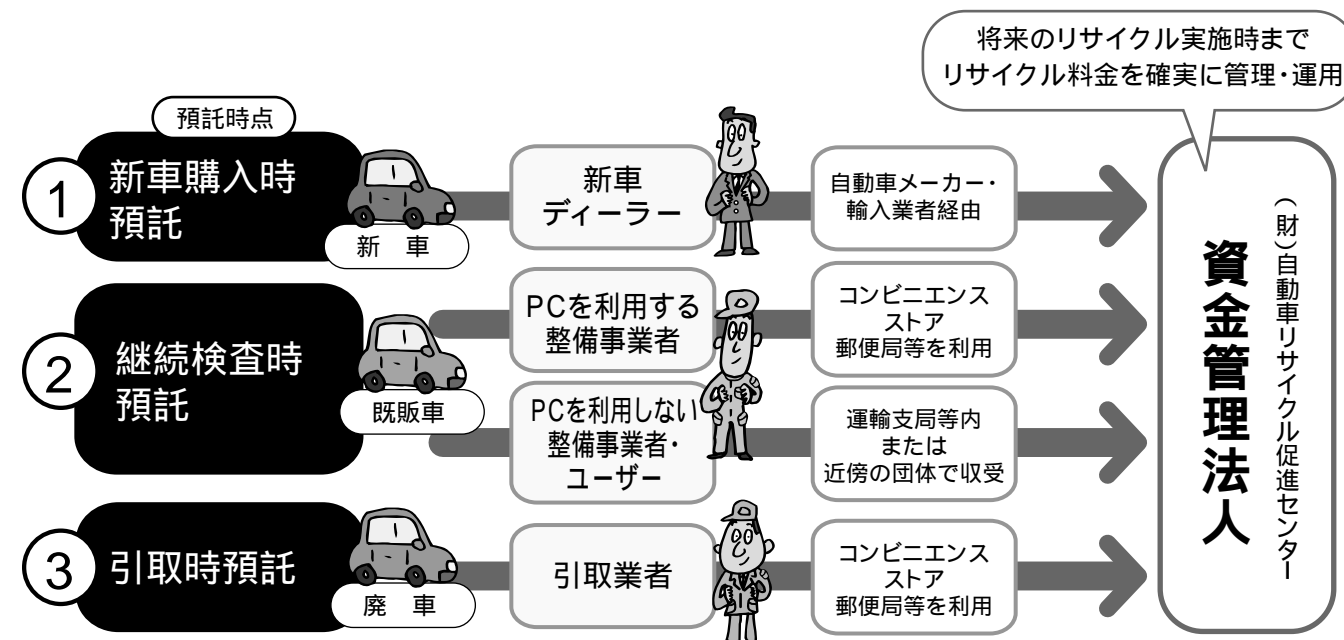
将来のリサイクル実施時まで
リサイクル料金を確実に管理・運用

預託時点

① 新車購入時預託

新車

新車ディーラー

自動車メーカー・輸入業者経由

② 継続検査時預託

既販車

PCを利用する整備事業者

コンビニエンスストア
郵便局等を利用

PCを利用しない整備事業者・ユーザー

運輸支局等内
または
近傍の団体で収受

③ 引取時預託

廃車

引取業者

コンビニエンスストア
郵便局等を利用

資金管理法人

（財）自動車リサイクル促進センター